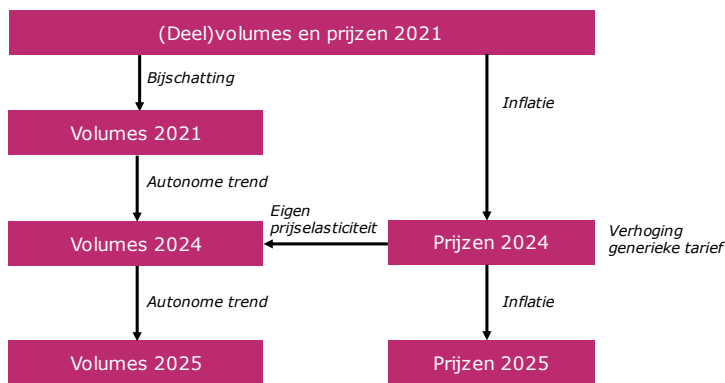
(Deel)volumes en prijzen 2021

Bijschatting

Inflatie

Volumes 2021

Autonome trend

Eigen prijselasticiteit

Volumes 2024

Prijzen 2024

Verhoging generieke tarief

Autonome trend

Inflatie

Volumes 2025

Prijzen 2025